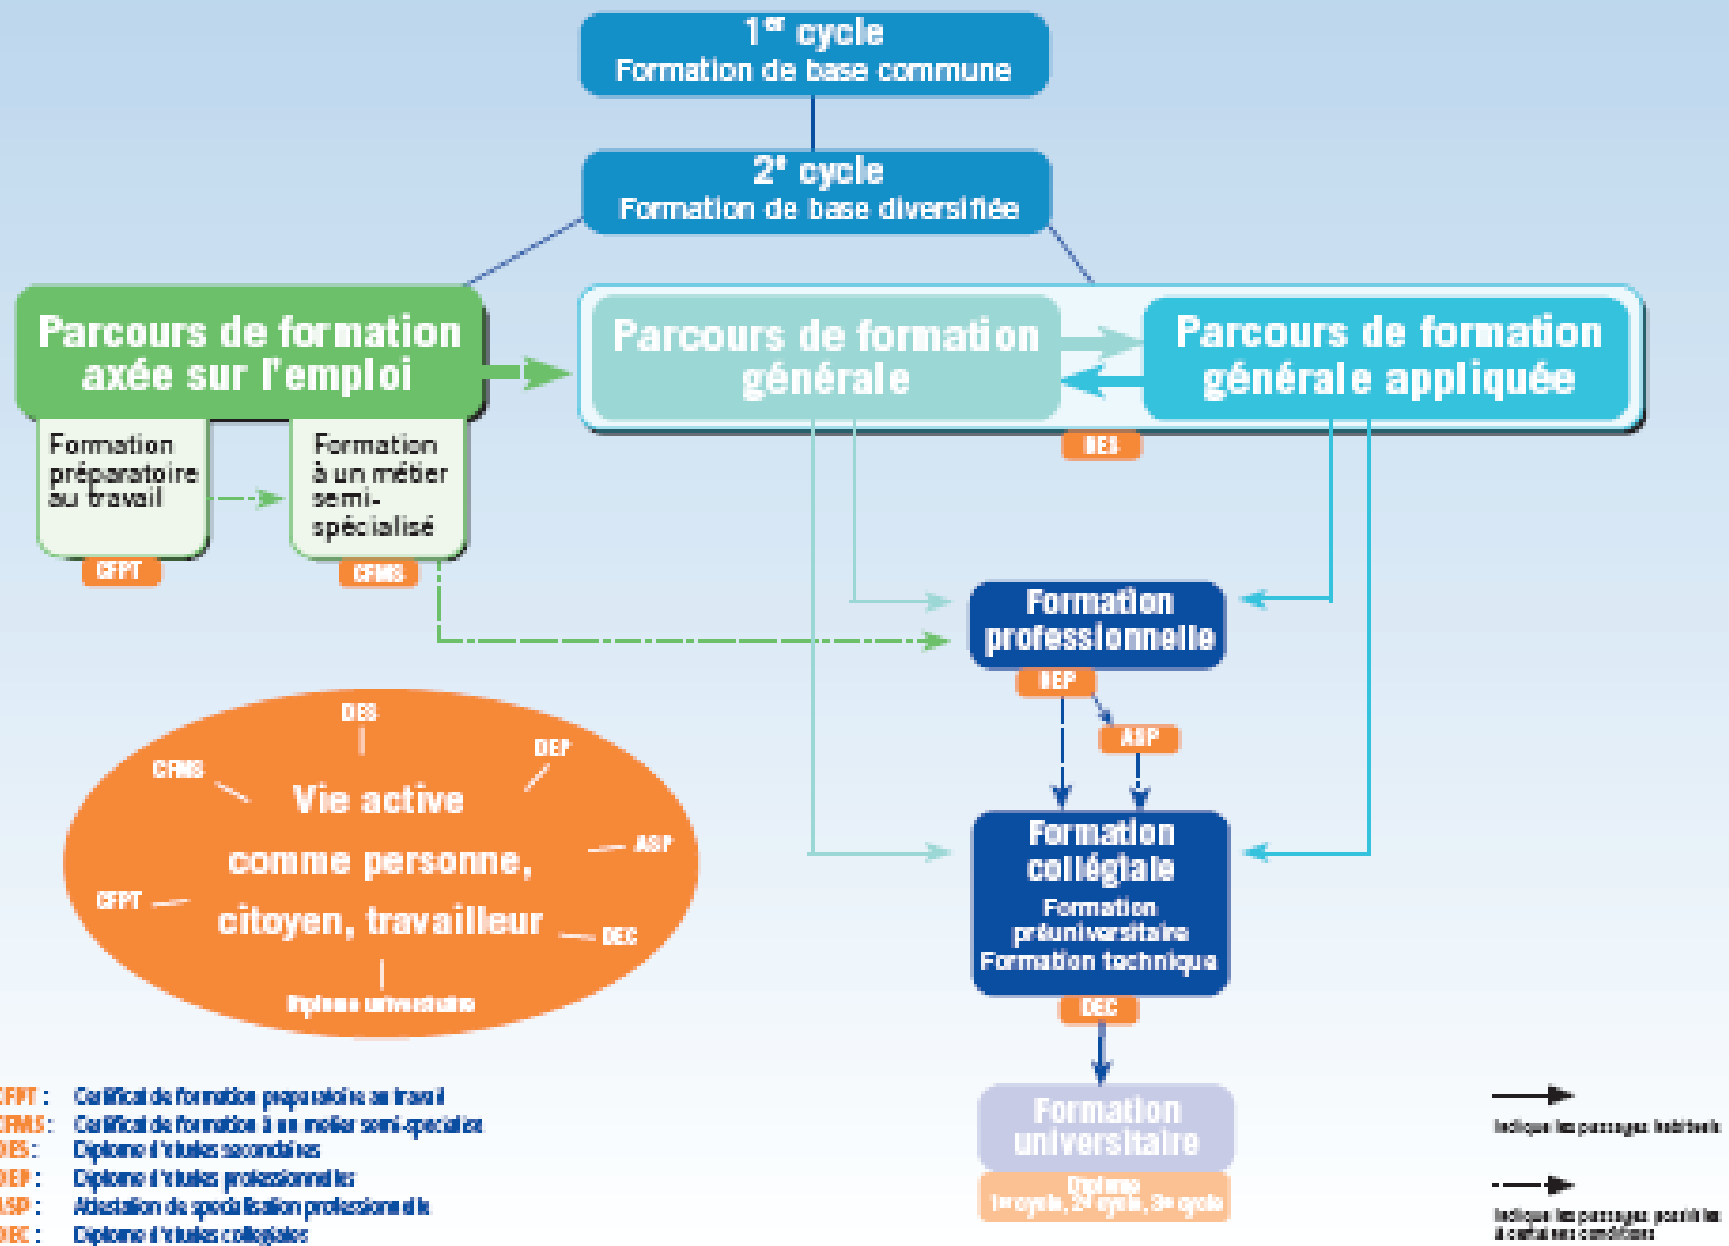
1$^{er}$ cycle
Formation de base commune

2$^{e}$ cycle
Formation de base diversifiée

Parcours de formation axée sur l'emploi

Formation préparatoire au travail

CFPT

Formation à un métier semi-spécialisé

CFMS

Parcours de formation générale

Parcours de formation générale appliquée

DES

Formation professionnelle

DEP

ASP

Formation collégiale
Formation préuniversitaire
Formation technique

DEC

Formation universitaire

Diplôme
1$^{er}$ cycle, 2$^{e}$ cycle, 3$^{e}$ cycle

DES
DEP
CFMS
Vie active
comme personne,
ASP
CFPT
citoyen, travailleur
DEC
Diplôme universitaire

CFPT : Certificat de formation préparatoire au travail
CFMS : Certificat de formation à un métier semi-spécialisé
DES : Diplôme d'études secondaires
DEP : Diplôme d'études professionnelles
ASP : Attestation de spécialisation professionnelle
DEC : Diplôme d'études collégiales

Indique les passages habituels

Indique les passages possibles à certaines conditions